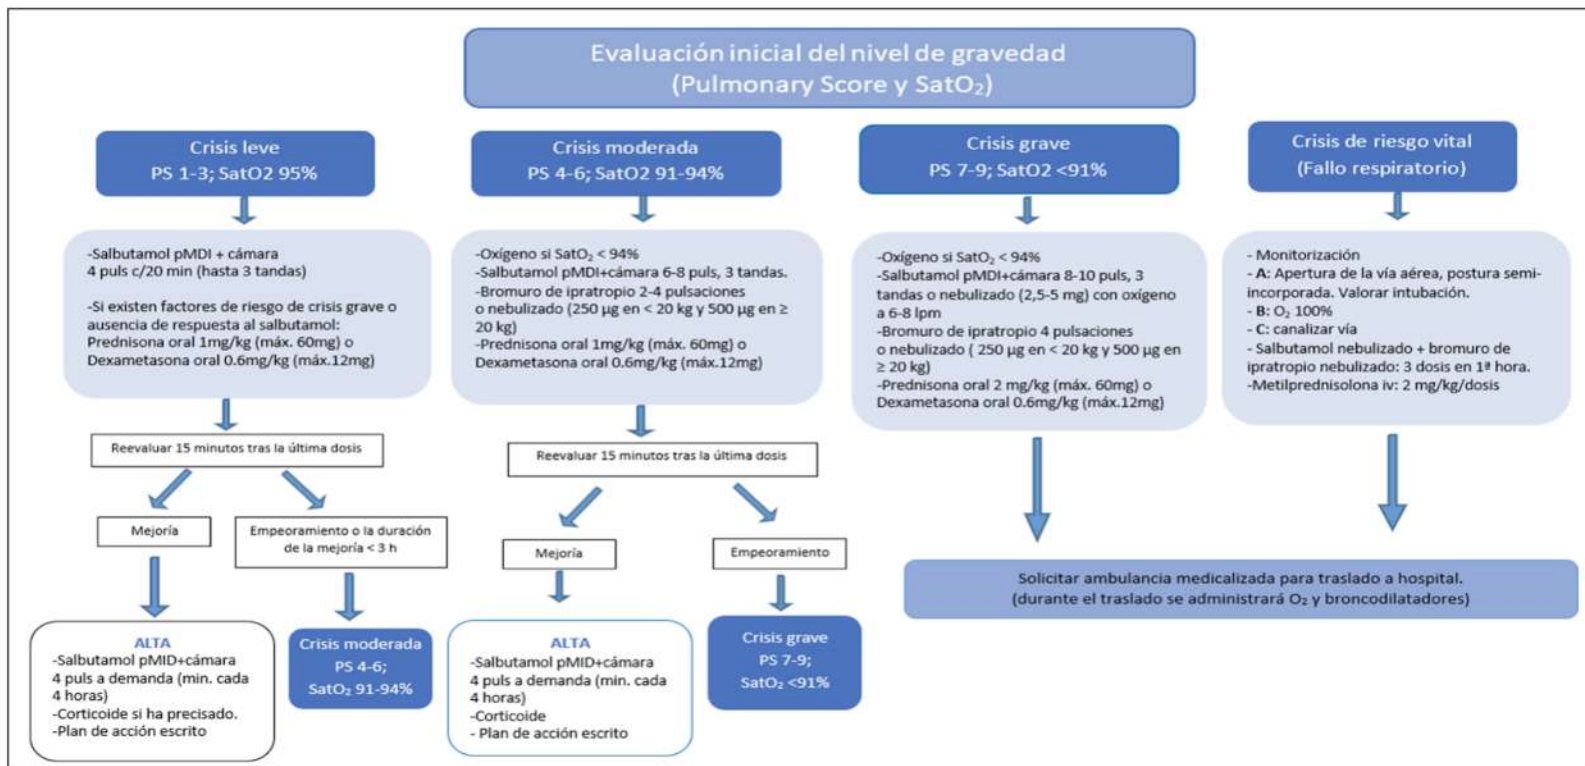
Evaluación inicial del nivel de gravedad (Pulmonary Score y SatO₂)

Crisis leve
PS 1-3; SatO2 95%

-Salbutamol pMDI + cámara
4 puls c/20 min (hasta 3 tandas)

-Si existen factores de riesgo de crisis grave o ausencia de respuesta al salbutamol:
Prednisona oral 1mg/kg (máx. 60mg) o
Dexametasona oral 0.6mg/kg (máx.12mg)

Reevaluar 15 minutos tras la última dosis

Mejoría

Empeoramiento o la duración de la mejoría < 3 h

ALTA
-Salbutamol pMID+cámara
4 puls a demanda (min. cada 4 horas)
-Corticoide si ha precisado.
-Plan de acción escrito

Crisis moderada
PS 4-6;
SatO₂ 91-94%

Crisis moderada
PS 4-6; SatO2 91-94%

-Oxígeno si SatO₂ < 94%
-Salbutamol pMDI+cámara 6-8 puls, 3 tandas.
-Bromuro de ipratropio 2-4 pulsaciones o nebulizado (250 µg en < 20 kg y 500 µg en ≥ 20 kg)
-Prednisona oral 1mg/kg (máx. 60mg) o
Dexametasona oral 0.6mg/kg (máx.12mg)

Reevaluar 15 minutos tras la última dosis

Mejoría

Empeoramiento

ALTA
-Salbutamol pMID+cámara
4 puls a demanda (min. cada 4 horas)
-Corticoide
- Plan de acción escrito

Crisis grave
PS 7-9;
SatO₂ <91%

Crisis grave
PS 7-9; SatO2 <91%

-Oxígeno si SatO₂ < 94%
-Salbutamol pMDI+cámara 8-10 puls, 3 tandas o nebulizado (2,5-5 mg) con oxígeno a 6-8 lpm
-Bromuro de ipratropio 4 pulsaciones o nebulizado ( 250 µg en < 20 kg y 500 µg en ≥ 20 kg)
-Prednisona oral 2 mg/kg (máx. 60mg) o
Dexametasona oral 0.6mg/kg (máx.12mg)

Crisis de riesgo vital
(Fallo respiratorio)

- Monitorización
- A: Apertura de la vía aérea, postura semi-incorporada. Valorar intubación.
- B: O₂ 100%
- C: canalizar vía
- Salbutamol nebulizado + bromuro de ipratropio nebulizado: 3 dosis en 1ª hora.
-Metilprednisolona iv: 2 mg/kg/dosis

Solicitar ambulancia medicalizada para traslado a hospital.
(durante el traslado se administrará O₂ y broncodilatadores)